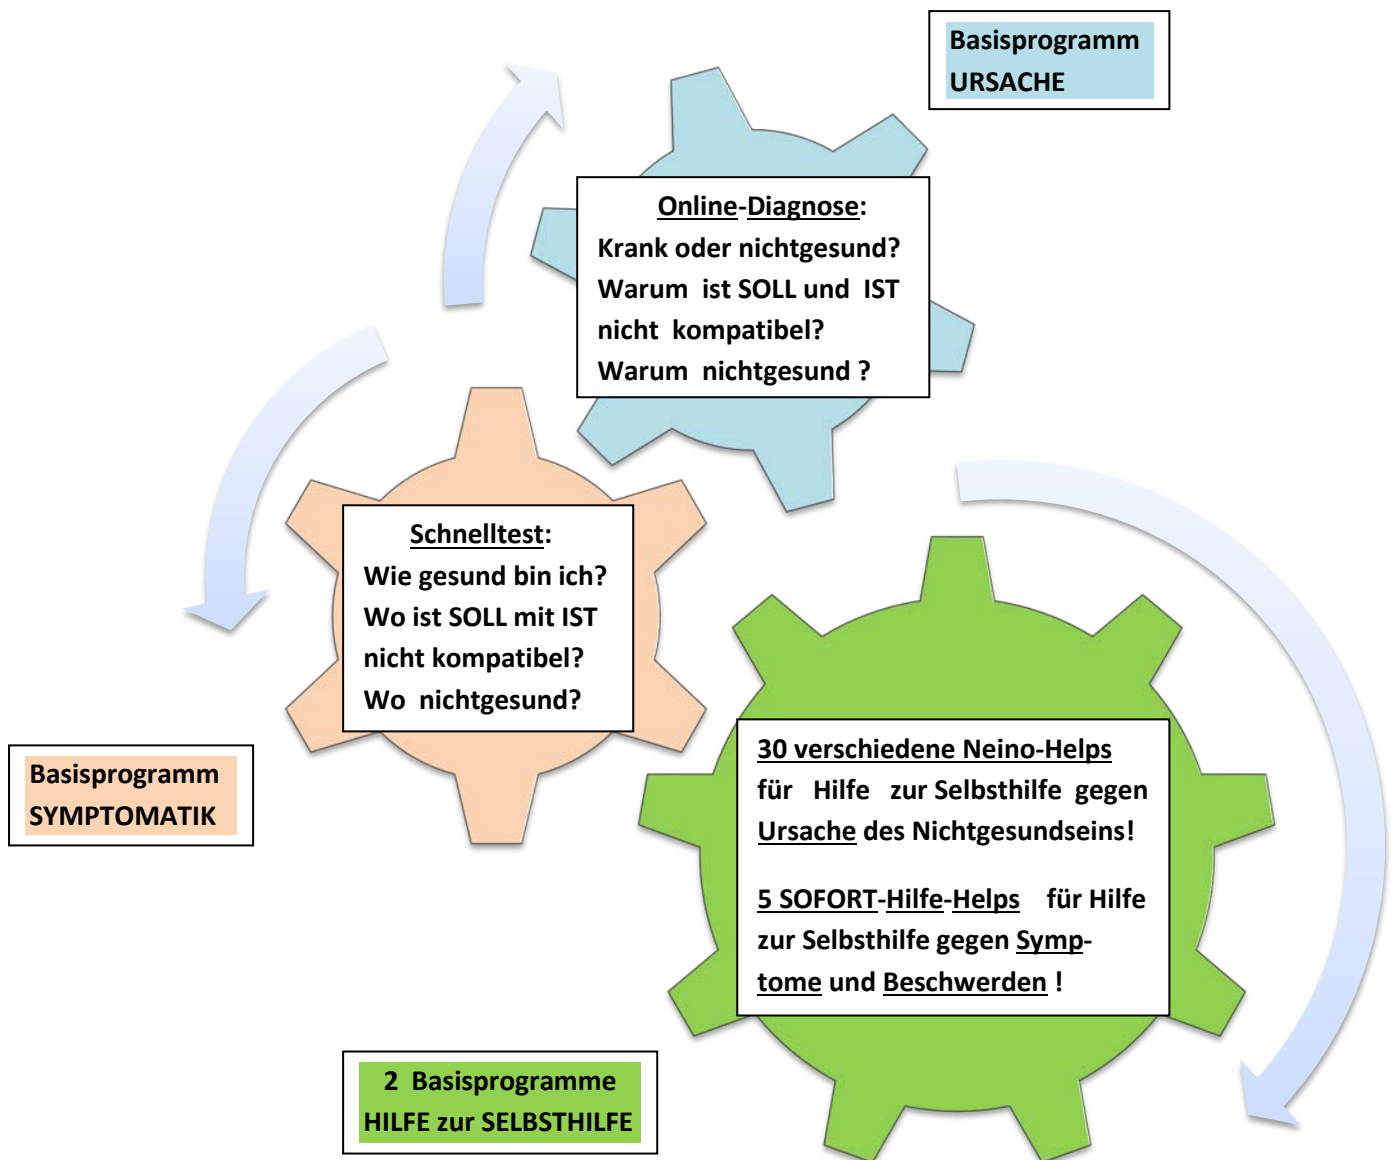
Basisprogramm URSACHE

Online-Diagnose:
Krank oder nichtgesund?
Warum ist SOLL und IST nicht kompatibel?
Warum nichtgesund ?

Schnelltest:
Wie gesund bin ich?
Wo ist SOLL mit IST nicht kompatibel?
Wo nichtgesund?

Basisprogramm SYMPTOMATIK

30 verschiedene Neino-Helps für Hilfe zur Selbsthilfe gegen Ursache des Nichtgesundseins!

5 SOFORT-Hilfe-Helps für Hilfe zur Selbsthilfe gegen Symptome und Beschwerden !

2 Basisprogramme HILFE zur SELBSTHILFE